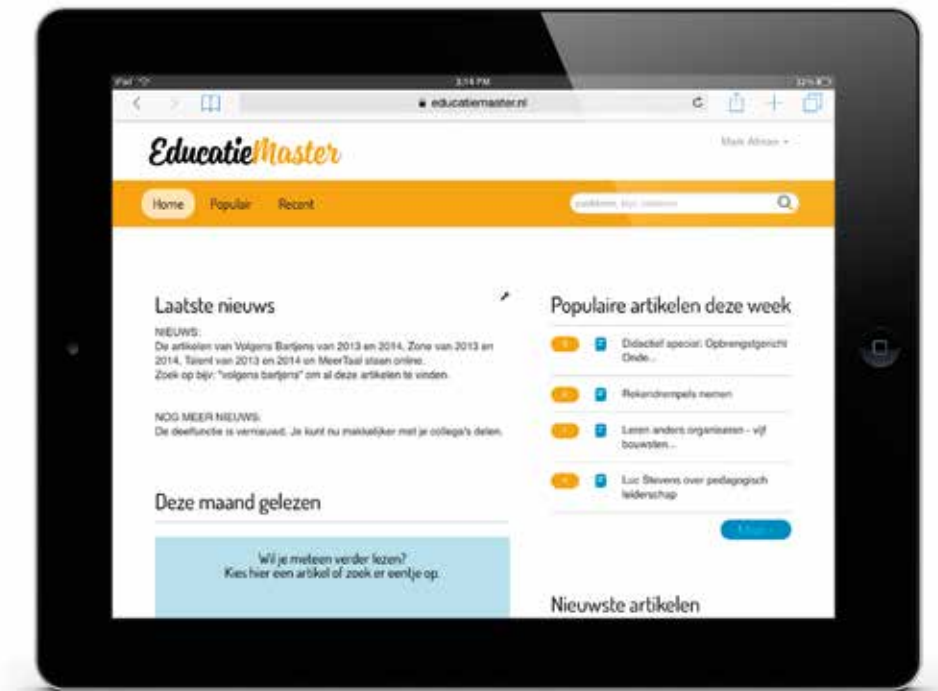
iPad 3:14 PM 32%

educatiemaster.nl

EducatieMaster

Mark Altman

Home Populair Recent

zoekterm, bijv. rekenen

Laatste nieuws

NIEUWS:
De artikelen van Volgens Bartjens van 2013 en 2014, Zone van 2013 en 2014, Talent van 2013 en 2014 en MeerTaal staan online.
Zoek op bijv: "volgens bartjens" om al deze artikelen te vinden.

NOG MEER NIEUWS:
De deelfunctie is vernieuwd. Je kunt nu makkelijker met je collega's delen.

Deze maand gelezen

Wil je meteen verder lezen?
Kies hier een artikel of zoek er eentje op.

Populaire artikelen deze week

Didactief special: Opbrengstgericht Onde...

Rekendrempels nemen

Lezen anders organiseren - vijf bouwsten...

Luc Stevens over pedagogisch leiderschap

Meer

Nieuwste artikelen